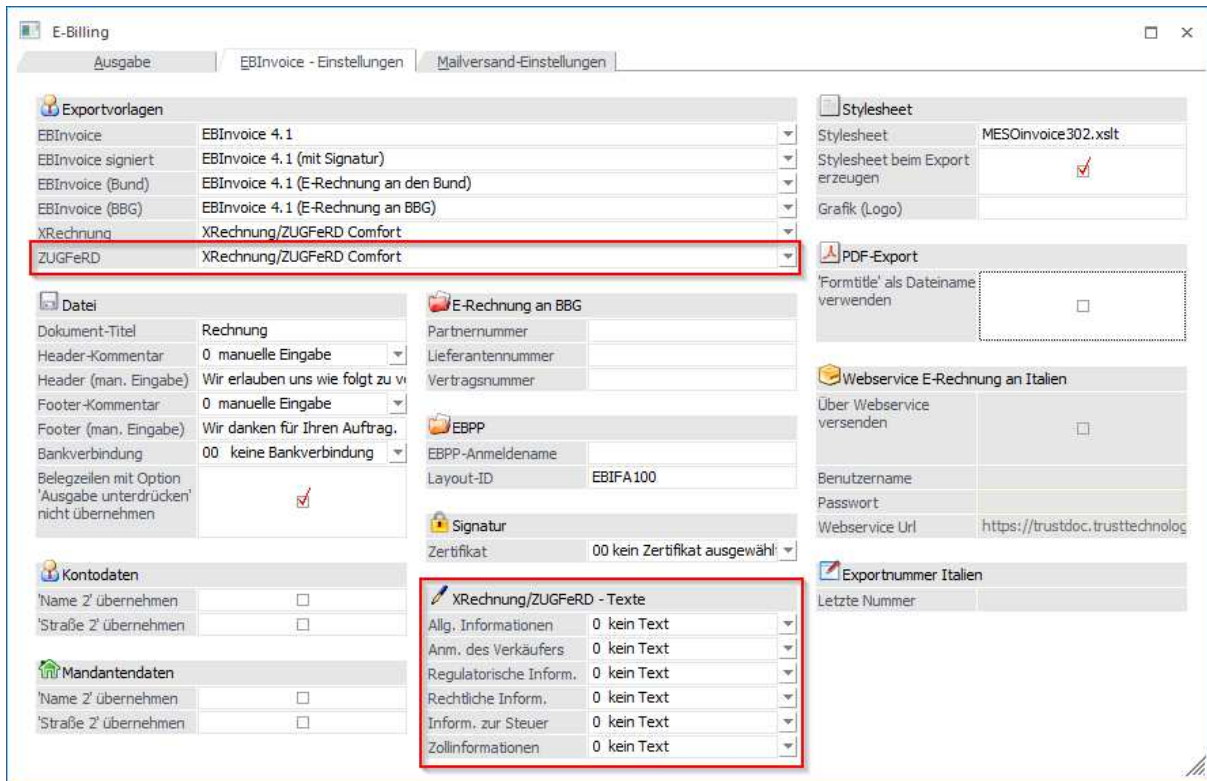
E-Billing

Ausgabe | EBInvoice - Einstellungen | Mailversand-Einstellungen

Exportvorlagen

| | |
|---|---|
| EBInvoice | EBInvoice 4.1 |
| EBInvoice signiert | EBInvoice 4.1 (mit Signatur) |
| EBInvoice (Bund) | EBInvoice 4.1 (E-Rechnung an den Bund) |
| EBInvoice (BBG) | EBInvoice 4.1 (E-Rechnung an BBG) |
| XRechnung | XRechnung/ZUGFeRD Comfort |
| ZUGFeRD | XRechnung/ZUGFeRD Comfort |

Datei

| | |
|---|---|
| Dokument-Titel | Rechnung |
| Header-Kommentar | 0 manuelle Eingabe |
| Header (man. Eingabe) | Wir erlauben uns wie folgt zu v |
| Footer-Kommentar | 0 manuelle Eingabe |
| Footer (man. Eingabe) | Wir danken für Ihren Auftrag. |
| Bankverbindung | 00 keine Bankverbindung |
| Belegzeilen mit Option 'Ausgabe unterdrücken' nicht übernehmen | |

Kontodaten

'Name 2' übernehmen
'Straße 2' übernehmen

Mandantendaten

'Name 2' übernehmen
'Straße 2' übernehmen

E-Rechnung an BBG

Partnernummer
Lieferantennummer
Vertragsnummer

EBPP

| | |
|---|---|
| EBPP-Anmeldename | |
| Layout-ID | EBIFA100 |

Signatur

| | |
|---|---|
| Zertifikat | 00 kein Zertifikat ausgewähl |

XRechnung/ZUGFeRD - Texte

| | |
|---|---|
| Allg. Informationen | 0 kein Text |
| Anm. des Verkäufers | 0 kein Text |
| Regulatorische Inform. | 0 kein Text |
| Rechtliche Inform. | 0 kein Text |
| Inform. zur Steuer | 0 kein Text |
| Zollinformationen | 0 kein Text |

Stylesheet

| | |
|---|---|
| Stylesheet | MESOinvoice302.xslt |
| Stylesheet beim Export erzeugen | |
| Grafik (Logo) | |

PDF-Export

'Formtitle' als Dateiname verwenden

Webservice E-Rechnung an Italien

| | |
|---|---|
| Über Webservice versenden | |
| Benutzername | |
| Passwort | |
| Webservice Url | https://trustdoc.trusttechnolog |

Exportnummer Italien

Letzte Nummer